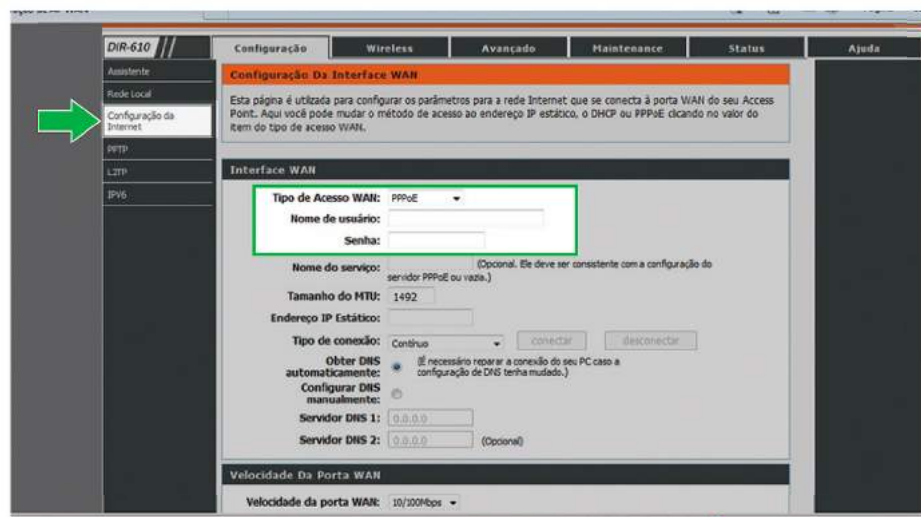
DIR-610

Configuração | Wireless | Avançado | Maintenance | Status | Ajuda

Assistente
Rede Local
Configuração da Internet
PPTP
L2TP
IPV6

Configuração Da Interface WAN

Esta página é utilizada para configurar os parâmetros para a rede Internet que se conecta à porta WAN do seu Access Point. Aqui você pode mudar o método de acesso ao endereço IP estático, o DHCP ou PPPoE clicando no valor do item do tipo de acesso WAN.

Interface WAN

Tipo de Acesso WAN: PPPoE
Nome de usuário:
Senha:
Nome do serviço: (Opcional. Ele deve ser consistente com a configuração do servidor PPPoE ou vazia.)
Tamanho do MTU: 1492
Endereço IP Estático:
Tipo de conexão: Contínuo conectar desconectar
Obter DNS automaticamente: (É necessário reparar a conexão do seu PC caso a configuração de DNS tenha mudado.)
Configurar DNS manualmente:
Servidor DNS 1: 0.0.0.0
Servidor DNS 2: 0.0.0.0 (Opcional)

Velocidade Da Porta WAN

Velocidade da porta WAN: 10/100Mbps